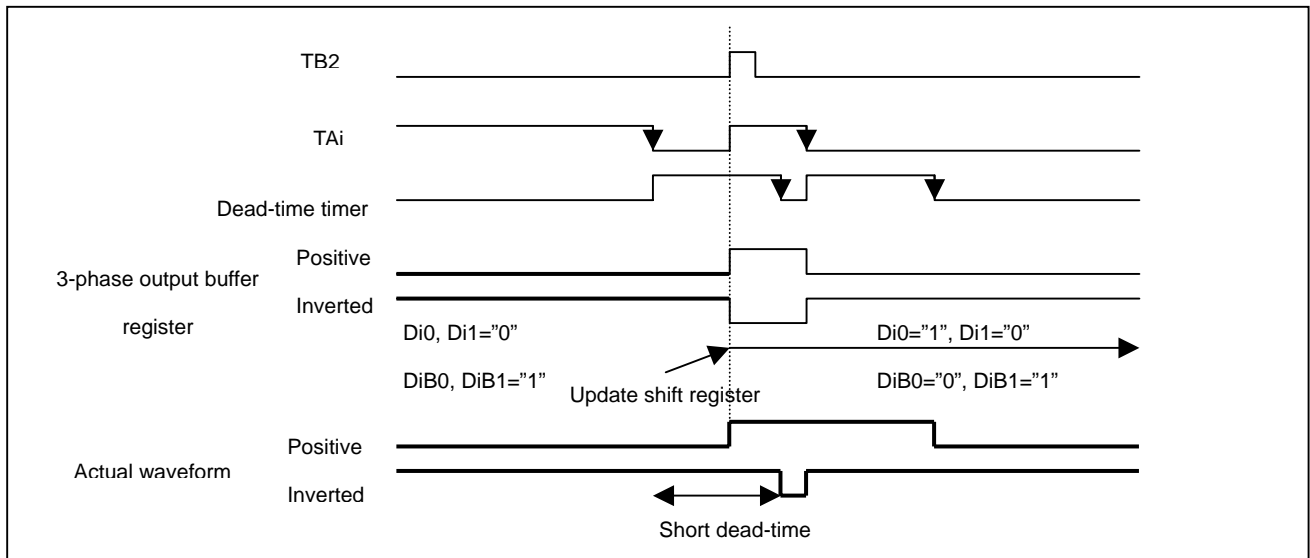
TB2

TAi

Dead-time timer

3-phase output buffer register

Positive

Inverted

Di0, Di1="0"

DiB0, DiB1="1"

Update shift register

Di0="1", Di1="0"

DiB0="0", DiB1="1"

Actual waveform

Positive

Inverted

Short dead-time